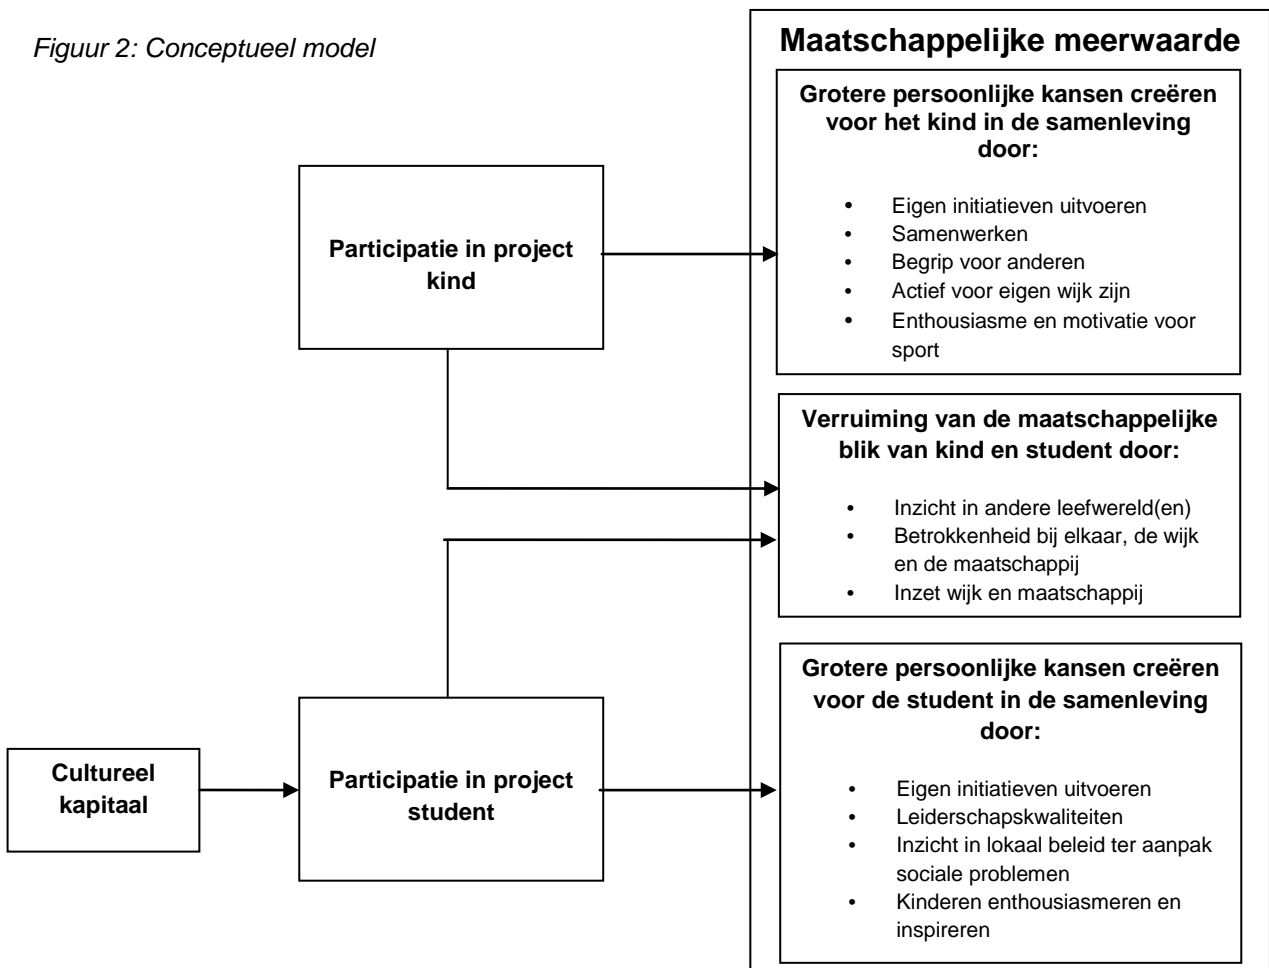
*Figuur 2: Conceptueel model*

Participatie in project kind

Cultureel kapitaal

Participatie in project student

**Maatschappelijke meerwaarde**

**Grotere persoonlijke kansen creëren voor het kind in de samenleving door:**

- Eigen initiatieven uitvoeren
- Samenwerken
- Begrip voor anderen
- Actief voor eigen wijk zijn
- Enthousiasme en motivatie voor sport

**Verruiming van de maatschappelijke blik van kind en student door:**

- Inzicht in andere leefwereld(en)
- Betrokkenheid bij elkaar, de wijk en de maatschappij
- Inzet wijk en maatschappij

**Grotere persoonlijke kansen creëren voor de student in de samenleving door:**

- Eigen initiatieven uitvoeren
- Leiderschapskwaliteiten
- Inzicht in lokaal beleid ter aanpak sociale problemen
- Kinderen enthousiasmeren en inspireren